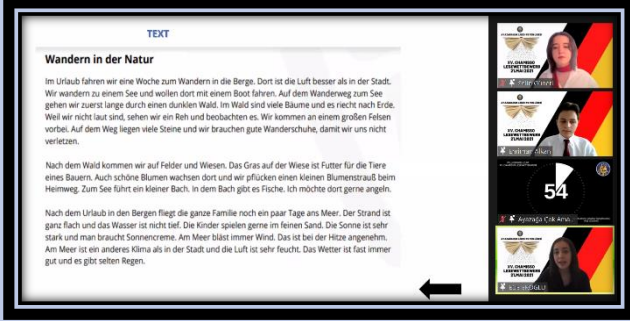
TEXT

Wandern in der Natur

Im Urlaub fahren wir eine Woche zum Wandern in die Berge. Dort ist die Luft besser als in der Stadt. Wir wandern zu einem See und wollen dort mit einem Boot fahren. Auf dem Wanderweg zum See gehen wir zuerst lange durch einen dunklen Wald. Im Wald sind viele Bäume und es riecht nach Erde. Weil wir nicht laut sind, sehen wir ein Reh und beobachten es. Wir kommen an einem großen Felsen vorbei. Auf dem Weg liegen viele Steine und wir brauchen gute Wanderschuhe, damit wir uns nicht verletzen.

Nach dem Wald kommen wir auf Felder und Wiesen. Das Gras auf der Wiese ist Futter für die Tiere eines Bauern. Auch schöne Blumen wachsen dort und wir pflücken einen kleinen Blumenstrauß beim Heimweg. Zum See führt ein kleiner Bach. In dem Bach gibt es Fische. Ich möchte dort gerne angeln.

Nach dem Urlaub in den Bergen fliegt die ganze Familie noch ein paar Tage ans Meer. Der Strand ist ganz flach und das Wasser ist nicht tief. Die Kinder spielen gerne im feinen Sand. Die Sonne ist sehr stark und man braucht Sonnencreme. Am Meer bläst immer Wind. Das ist bei der Hitze angenehm. Am Meer ist ein anderes Klima als in der Stadt und die Luft ist sehr feucht. Das Wetter ist fast immer gut und es gibt selten Regen.

XV. CAMBEG LESEWETTBEWERB ZUM 2021

XV. CAMBEG LESEWETTBEWERB ZUM 2021

54

Ayşenaz Çok Arsl...

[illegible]